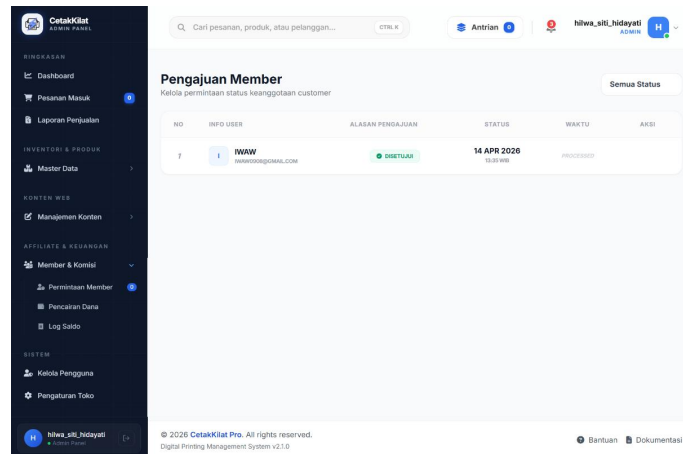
CetakKilat
ADMIN PANEL

RINGKASAN
Dashboard
Pesanan Masuk 0
Laporan Penjualan

INVENTORI & PRODUK
Master Data

KONTEN WEB
Manajemen Konten

AFFILIATE & KEUANGAN
Member & Komisi
Permintaan Member 0
Pencairan Dana
Log Saldo

SISTEM
Kelola Pengguna
Pengaturan Toko

hilwa_siti_hidayati
Admin Panel

Cari pesanan, produk, atau pelanggan... CTRL K

Antrian 0

3

hilwa_siti_hidayati
ADMIN
H

Pengajuan Member
Kelola permintaan status keanggotaan customer

Semua Status

| NO | INFO USER | ALASAN PENGAJUAN | STATUS | WAKTU | AKSI |
|---|---|---|---|---|---|
| 7 | I IWAW IWAW0909@GMAIL.COM | | DISETUJUI | 14 APR 2026 13:35 WIB | PROCESSED |

© 2026 CetakKilat Pro. All rights reserved.
Digital Printing Management System v2.1.0

Bantuan Dokumentasi